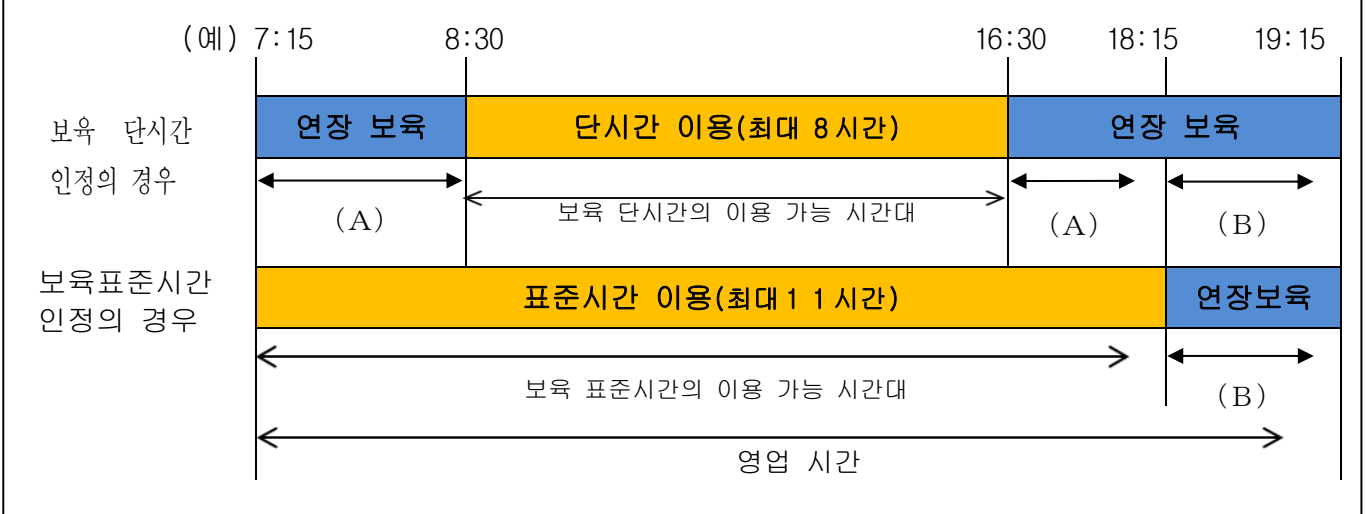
(예) 7:15 8:30 16:30 18:15 19:15

보육 단시간 인정의 경우

| 연장 보육 | 단시간 이용(최대 8시간) | 연장 보육 |
|---|---|---|

(A) 보육 단시간의 이용 가능 시간대 (A) (B)

보육표준시간 인정의 경우

| 표준시간 이용(최대 1 1 시간) | 연장보육 |
|---|---|

보육 표준시간의 이용 가능 시간대 (B)

영업 시간